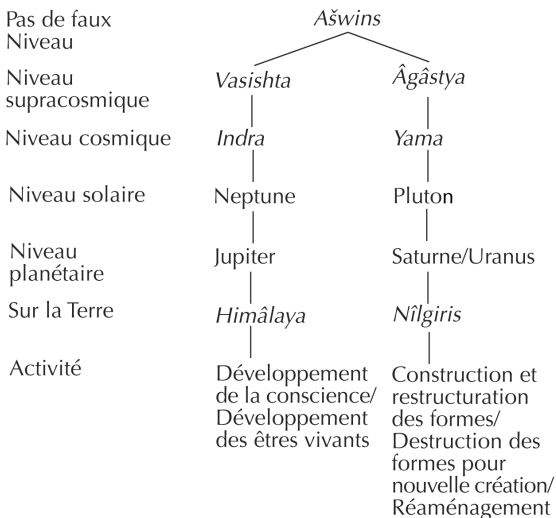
Pas de faux Niveau

Aświns

Niveau supracosmique

Vasishta

Âgâstya

Niveau cosmique

Indra

Yama

Niveau solaire

Neptune

Pluton

Niveau planétaire

Jupiter

Saturne/Uranus

Sur la Terre

Himâlaya

Nîlgiris

Activité

Développement de la conscience/ Développement des êtres vivants

Construction et restructuration des formes/ Destruction des formes pour nouvelle création/ Réaménagement